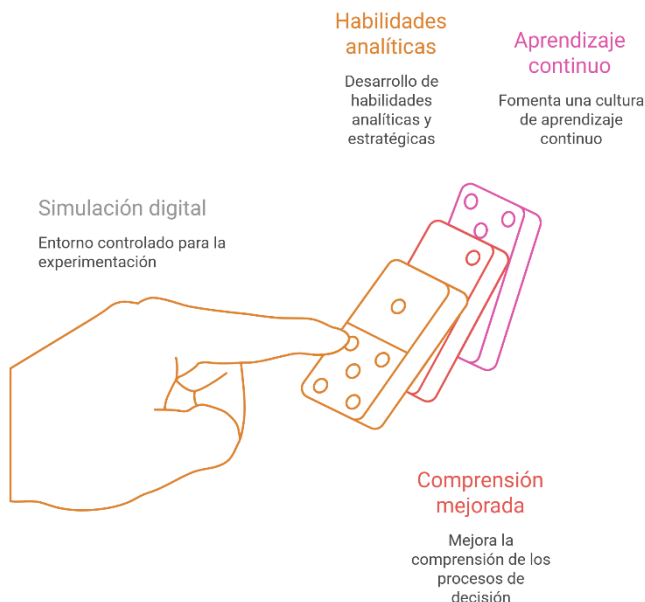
Habilidades analíticas

Desarrollo de habilidades analíticas y estratégicas

Aprendizaje continuo

Fomenta una cultura de aprendizaje continuo

Simulación digital

Entorno controlado para la experimentación

Comprensión mejorada

Mejora la comprensión de los procesos de decisión